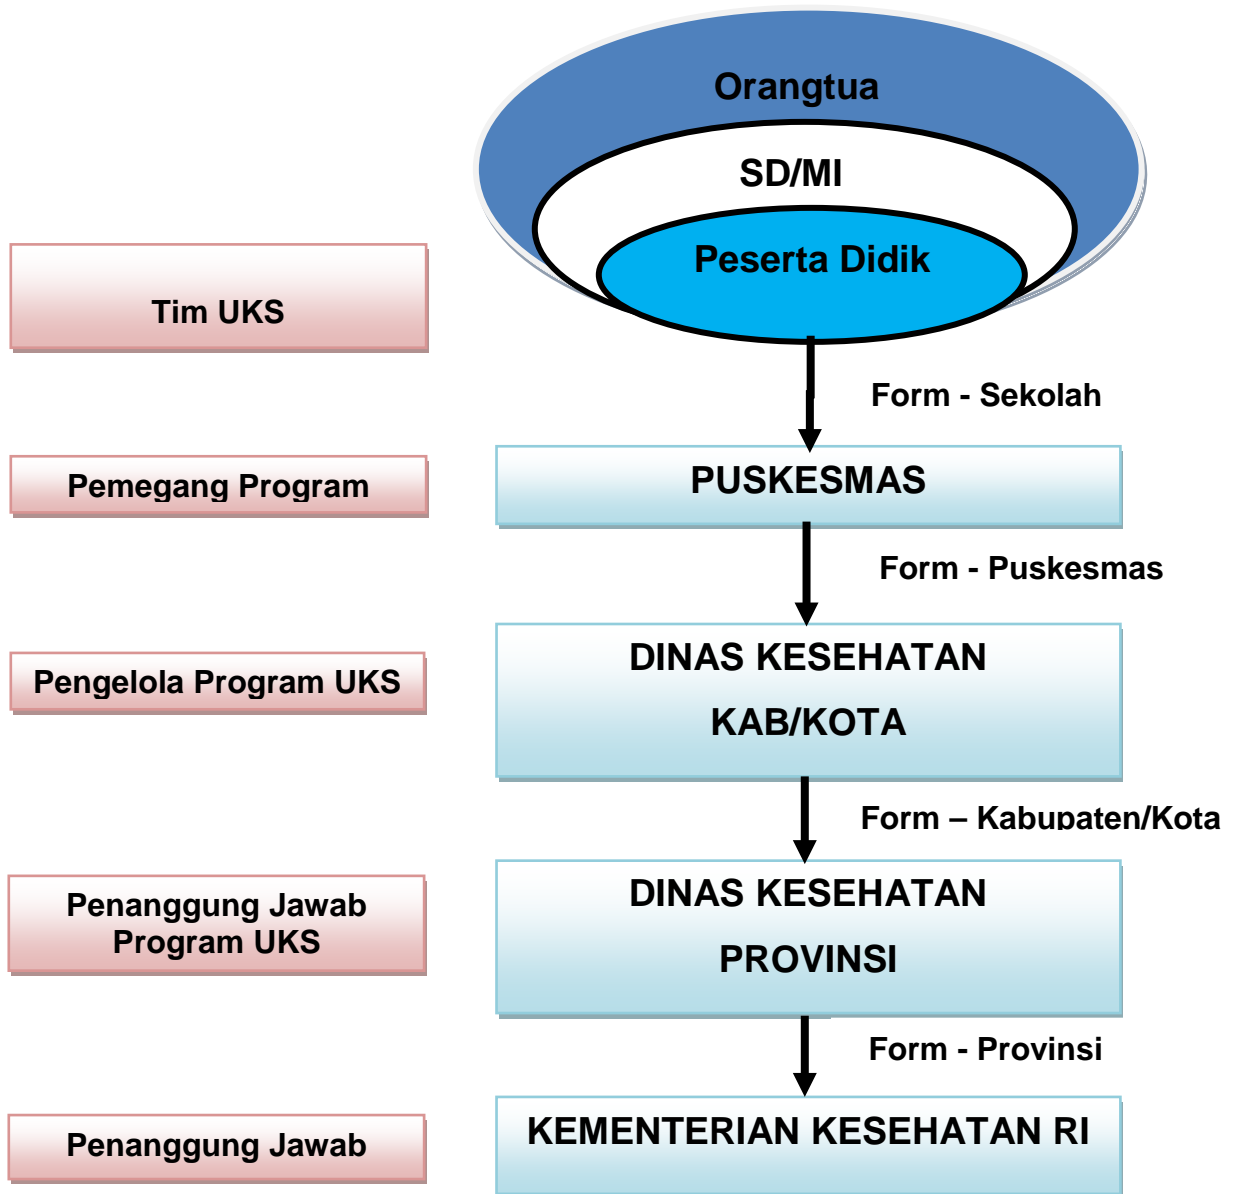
Orangtua

SD/MI

Peserta Didik

Tim UKS

Form - Sekolah

Pemegang Program

PUSKESMAS

Form - Puskesmas

Pengelola Program UKS

DINAS KESEHATAN KAB/KOTA

Form – Kabupaten/Kota

Penanggung Jawab Program UKS

DINAS KESEHATAN PROVINSI

Form - Provinsi

Penanggung Jawab

KEMENTERIAN KESEHATAN RI